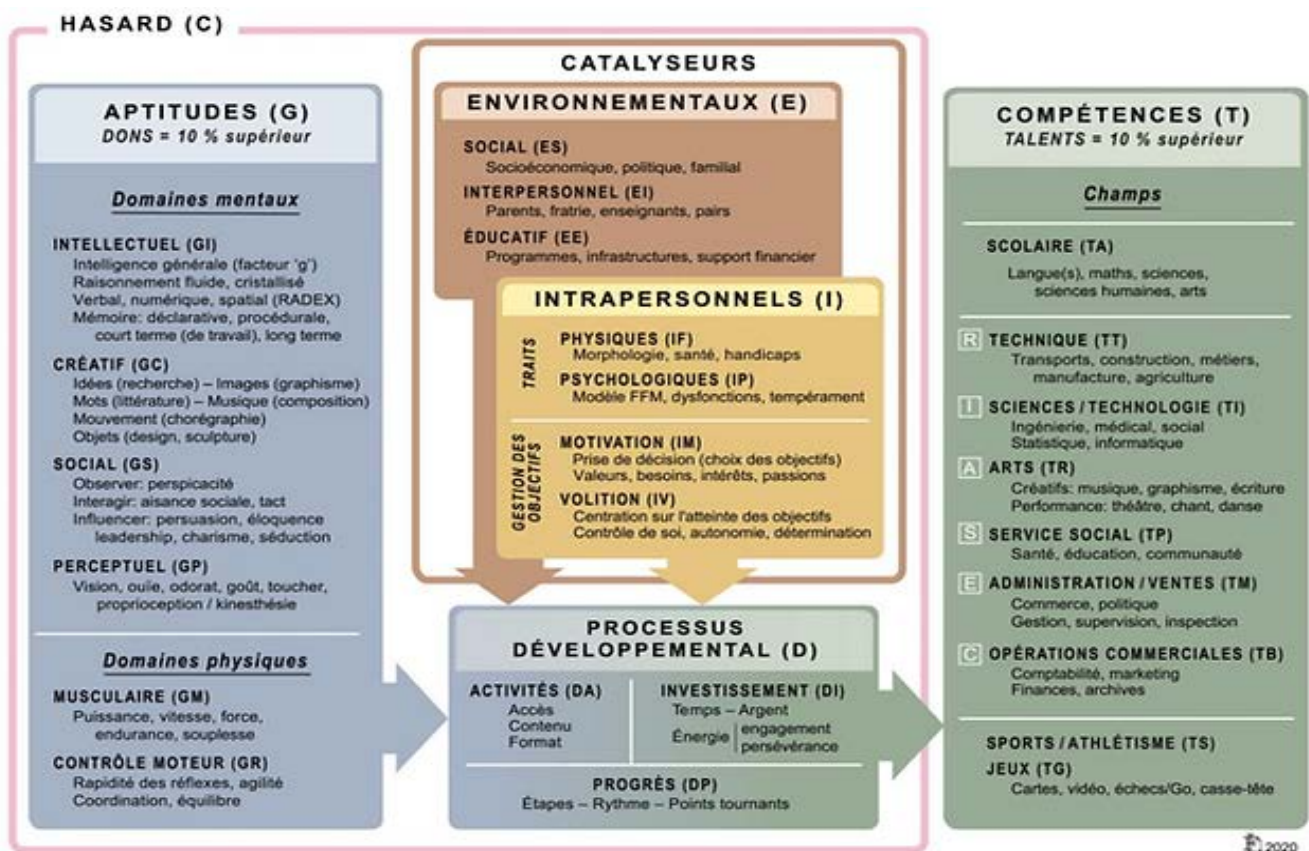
HASARD (C)

APTITUDES (G)
DONS = 10 % supérieur

Domaines mentaux

INTELLECTUEL (GI)
Intelligence générale (facteur 'g')
Raisonnement fluide, cristallisé
Verbal, numérique, spatial (RADEX)
Mémoire: déclarative, procédurale, court terme (de travail), long terme

CRÉATIF (GC)
Idées (recherche) – Images (graphisme)
Mots (littérature) – Musique (composition)
Mouvement (chorégraphie)
Objets (design, sculpture)

SOCIAL (GS)
Observer: perspicacité
Interagir: aisance sociale, tact
Influencer: persuasion, éloquence leadership, charisme, séduction

PERCEPTUEL (GP)
Vision, ouïe, odorat, goût, toucher, proprioception / kinesthésie

Domaines physiques

MUSCULAIRE (GM)
Puissance, vitesse, force, endurance, souplesse

CONTRÔLE MOTEUR (GR)
Rapidité des réflexes, agilité
Coordination, équilibre

CATALYSEURS

ENVIRONNEMENTAUX (E)

SOCIAL (ES)
Socioéconomique, politique, familial
INTERPERSONNEL (EI)
Parents, fratrie, enseignants, pairs
ÉDUCATIF (EE)
Programmes, infrastructures, support financier

INTRAPERSONNELS (I)

TRAITS
PHYSIQUES (IF)
Morphologie, santé, handicaps
PSYCHOLOGIQUES (IP)
Modèle FFM, dysfonctions, tempérament

GESTION DES OBJECTIFS
MOTIVATION (IM)
Prise de décision (choix des objectifs)
Valeurs, besoins, intérêts, passions
VOLITION (IV)
Centration sur l'atteinte des objectifs
Contrôle de soi, autonomie, détermination

PROCESSUS DÉVELOPPEMENTAL (D)

ACTIVITÉS (DA)
Accès
Contenu
Format

INVESTISSEMENT (DI)
Temps – Argent
Énergie | engagement persévérance

PROGRÈS (DP)
Étapes – Rythme – Points tournants

COMPÉTENCES (T)
TALENTS = 10 % supérieur

Champs

SCOLAIRE (TA)
Langue(s), maths, sciences, sciences humaines, arts

R TECHNIQUE (TT)
Transports, construction, métiers, manufacture, agriculture

I SCIENCES / TECHNOLOGIE (TI)
Ingénierie, médical, social
Statistique, informatique

A ARTS (TR)
Créatifs: musique, graphisme, écriture
Performance: théâtre, chant, danse

S SERVICE SOCIAL (TP)
Santé, éducation, communauté

E ADMINISTRATION / VENTES (TM)
Commerce, politique
Gestion, supervision, inspection

C OPÉRATIONS COMMERCIALES (TB)
Comptabilité, marketing
Finances, archives

SPORTS / ATHLÉTISME (TS)
JEUX (TG)
Cartes, vidéo, échecs/Go, casse-tête

F 2020